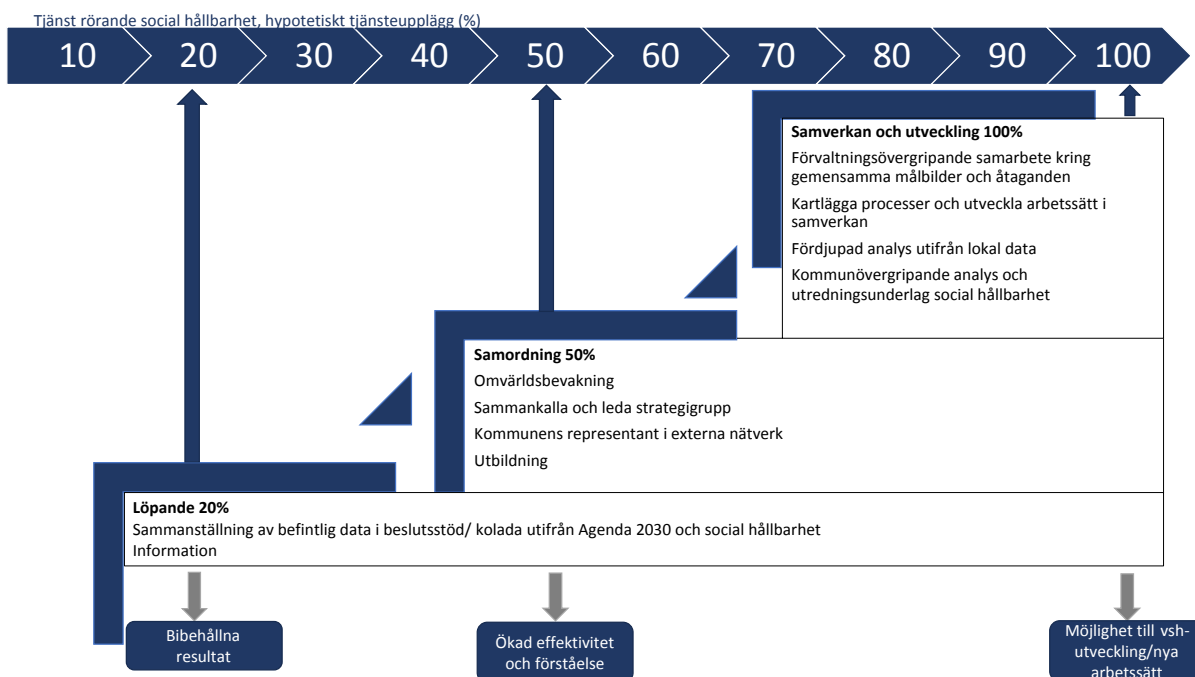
Tjänst rörande social hållbarhet, hypotetiskt tjänsteupplägg (%)

10 20 30 40 50 60 70 80 90 100

**Samverkan och utveckling 100%**

Förvaltningsövergripande samarbete kring gemensamma målbilder och åtaganden

Kartlägga processer och utveckla arbetssätt i samverkan

Fördjupad analys utifrån lokal data

Kommunövergripande analys och utredningsunderlag social hållbarhet

**Samordning 50%**

Omvärldsbevakning

Sammankalla och leda strategigrupp

Kommunens representant i externa nätverk

Utbildning

**Löpande 20%**

Sammanställning av befintlig data i beslutsstöd/ kolada utifrån Agenda 2030 och social hållbarhet

Information

Bibehållna resultat

Ökad effektivitet och förståelse

Möjlighet till vsh-utveckling/nya arbetssätt